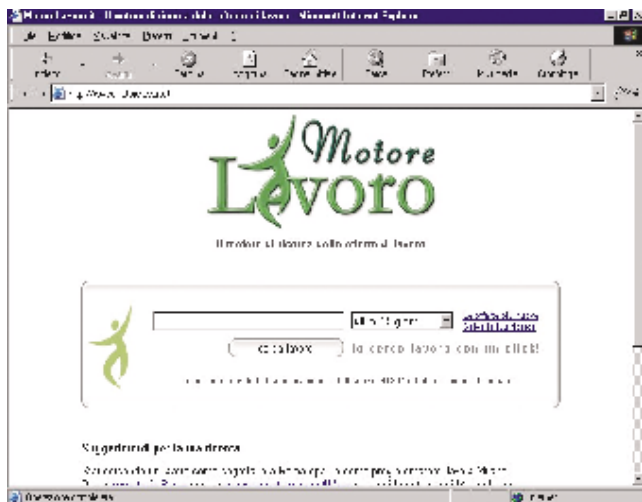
Motore Lavoro - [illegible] - Microsoft Internet Explorer

File Modifica Visualizza Preferiti Strumenti ?

Indietro Avanti Termina Aggiorna Pagina iniziale Cerca Preferiti Cronologia Carattere

Indirizzo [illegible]

Motore Lavoro

Il motore di ricerca sulle offerte di lavoro

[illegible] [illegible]

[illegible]

cerca lavoro

la cerca lavoro con un click!

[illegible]

Suggerimenti per la tua ricerca

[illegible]

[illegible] Internet